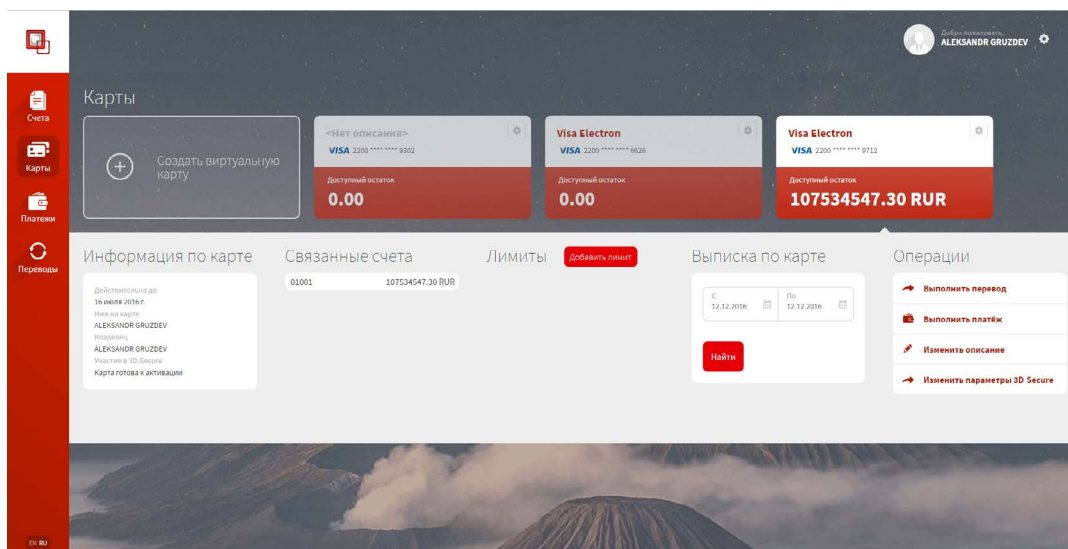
Добро пожаловать,
ALEKSANDR GRUZDEV

Счета
Карты
Платежи
Переводы

Карты

Создать виртуальную карту

<Нет описания>
VISA 2200 **** **** 9302
Доступный остаток
0.00

Visa Electron
VISA 2200 **** **** 6626
Доступный остаток
0.00

Visa Electron
VISA 2200 **** **** 9712
Доступный остаток
107534547.30 RUR

Информация по карте

Действительна до
16 июля 2016 г.
Имя на карте
ALEKSANDR GRUZDEV
Владелец
ALEKSANDR GRUZDEV
Участие в 3D-Secure
Карта готова к активации

Связанные счета

| 01001 | 107534547.30 RUR |
|---|---|

Лимиты
Добавить лимит

Выписка по карте

С
12.12.2016
По
12.12.2016
Найти

Операции

Выполнить перевод
Выполнить платёж
Изменить описание
Изменить параметры 3D Secure

EN RU